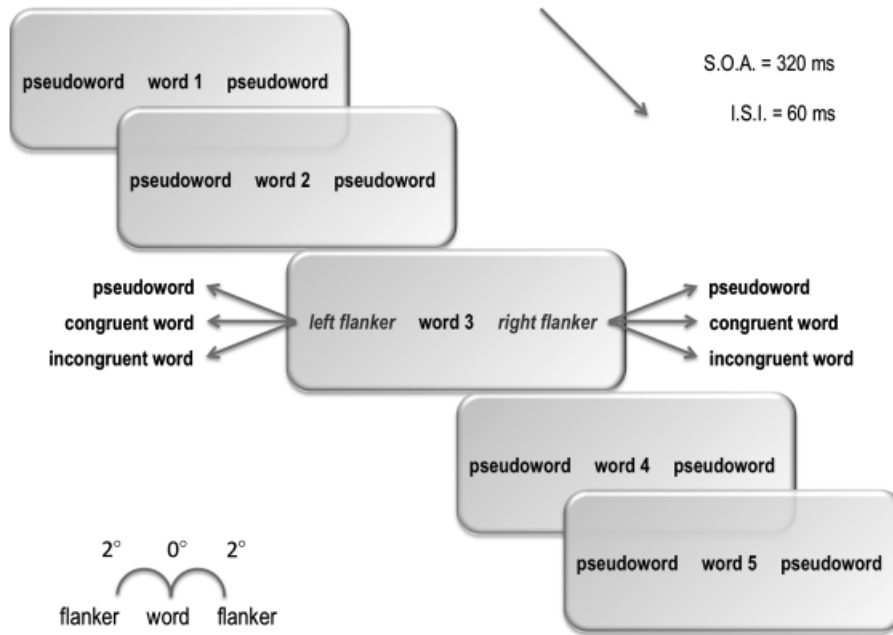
pseudoword word 1 pseudoword

S.O.A. = 320 ms

I.S.I. = 60 ms

pseudoword word 2 pseudoword

pseudoword
congruent word
incongruent word

*left flanker* word 3 *right flanker*

pseudoword
congruent word
incongruent word

pseudoword word 4 pseudoword

pseudoword word 5 pseudoword

2° 0° 2°

flanker word flanker